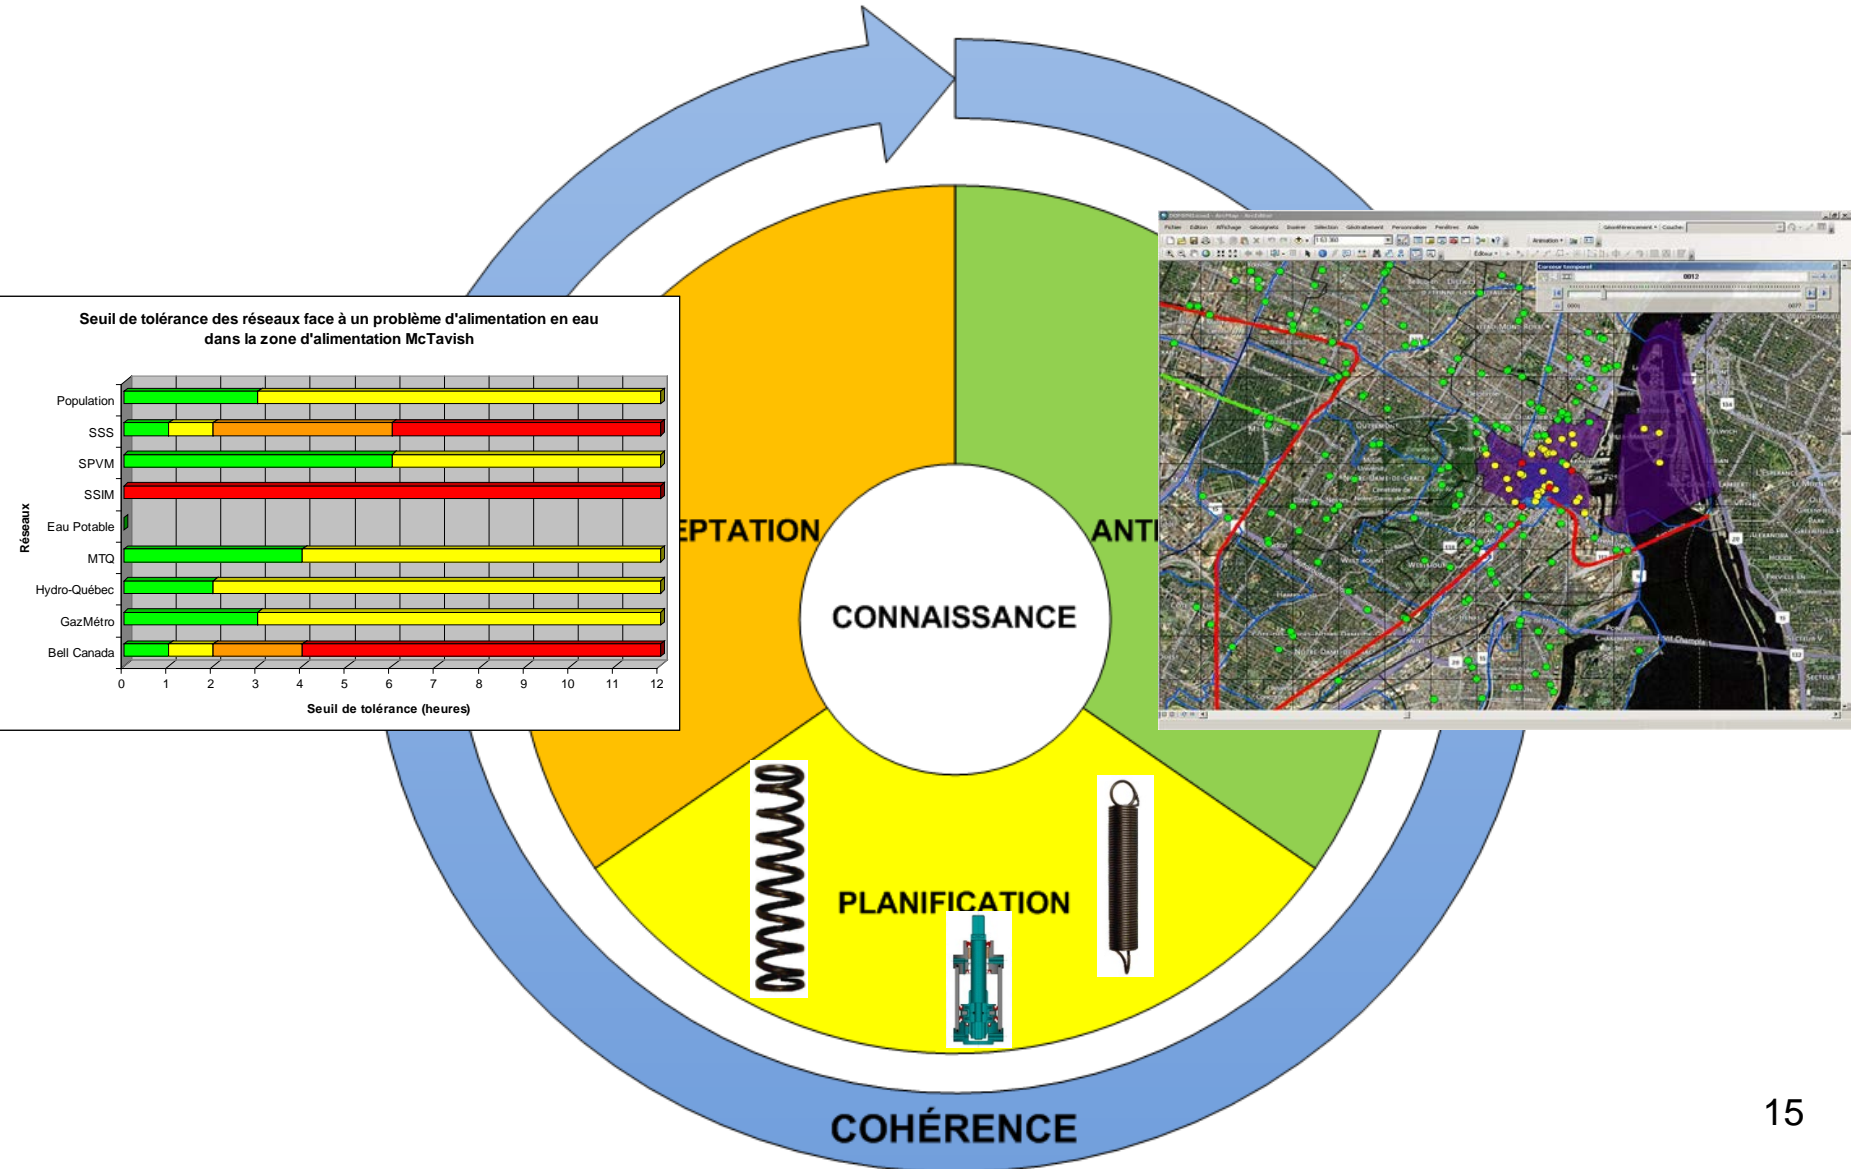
Seuil de tolérance des réseaux face à un problème d'alimentation en eau dans la zone d'alimentation McTavish

Réseaux

Population
SSS
SPVM
SSIM
Eau Potable
MTQ
Hydro-Québec
GazMétro
Bell Canada

0 1 2 3 4 5 6 7 8 9 10 11 12

Seuil de tolérance (heures)

EPTATION

ANTI

CONNAISSANCE

PLANIFICATION

COHÉRENCE

15